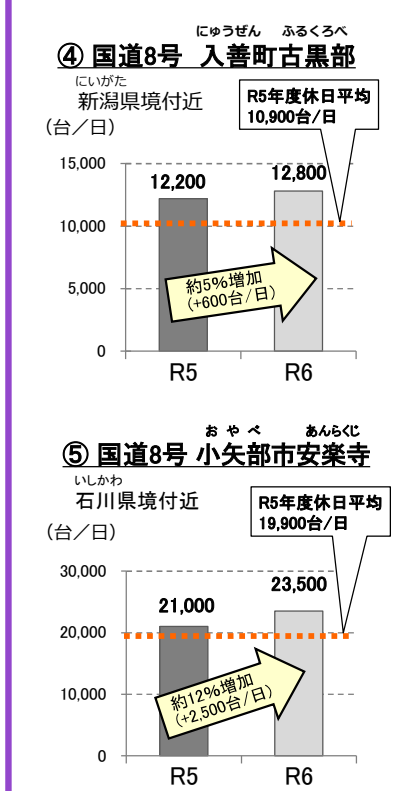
にゅうぜん　ふるくろべ
④ 国道8号　入善町古黒部

にいがた
新潟県境付近

R5年度休日平均
10,900台/日

（台／日）

15,000
10,000
5,000
0

12,200
12,800

約5%増加
（+600台/日）

R5
R6

おやべ　あんらくじ
⑤ 国道8号 小矢部市安楽寺

いしかわ
石川県境付近

R5年度休日平均
19,900台/日

（台／日）

30,000
20,000
10,000
0

21,000
23,500

約12%増加
（+2,500台/日）

R5
R6